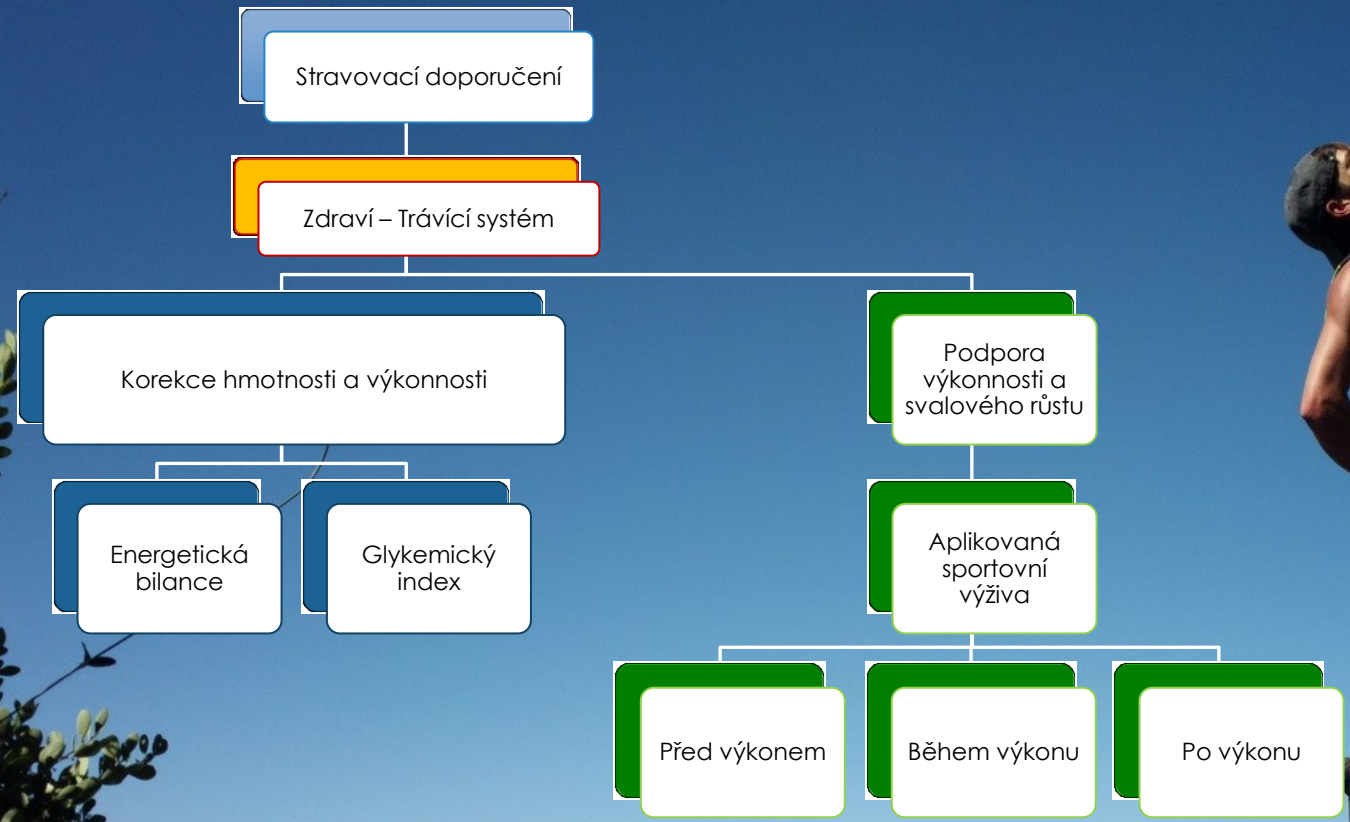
Stravovací doporučení

Zdraví – Trávící systém

Korekce hmotnosti a výkonnosti

Energetická bilance

Glykemický index

Podpora výkonnosti a svalového růstu

Aplikovaná sportovní výživa

Před výkonem

Během výkonu

Po výkonu